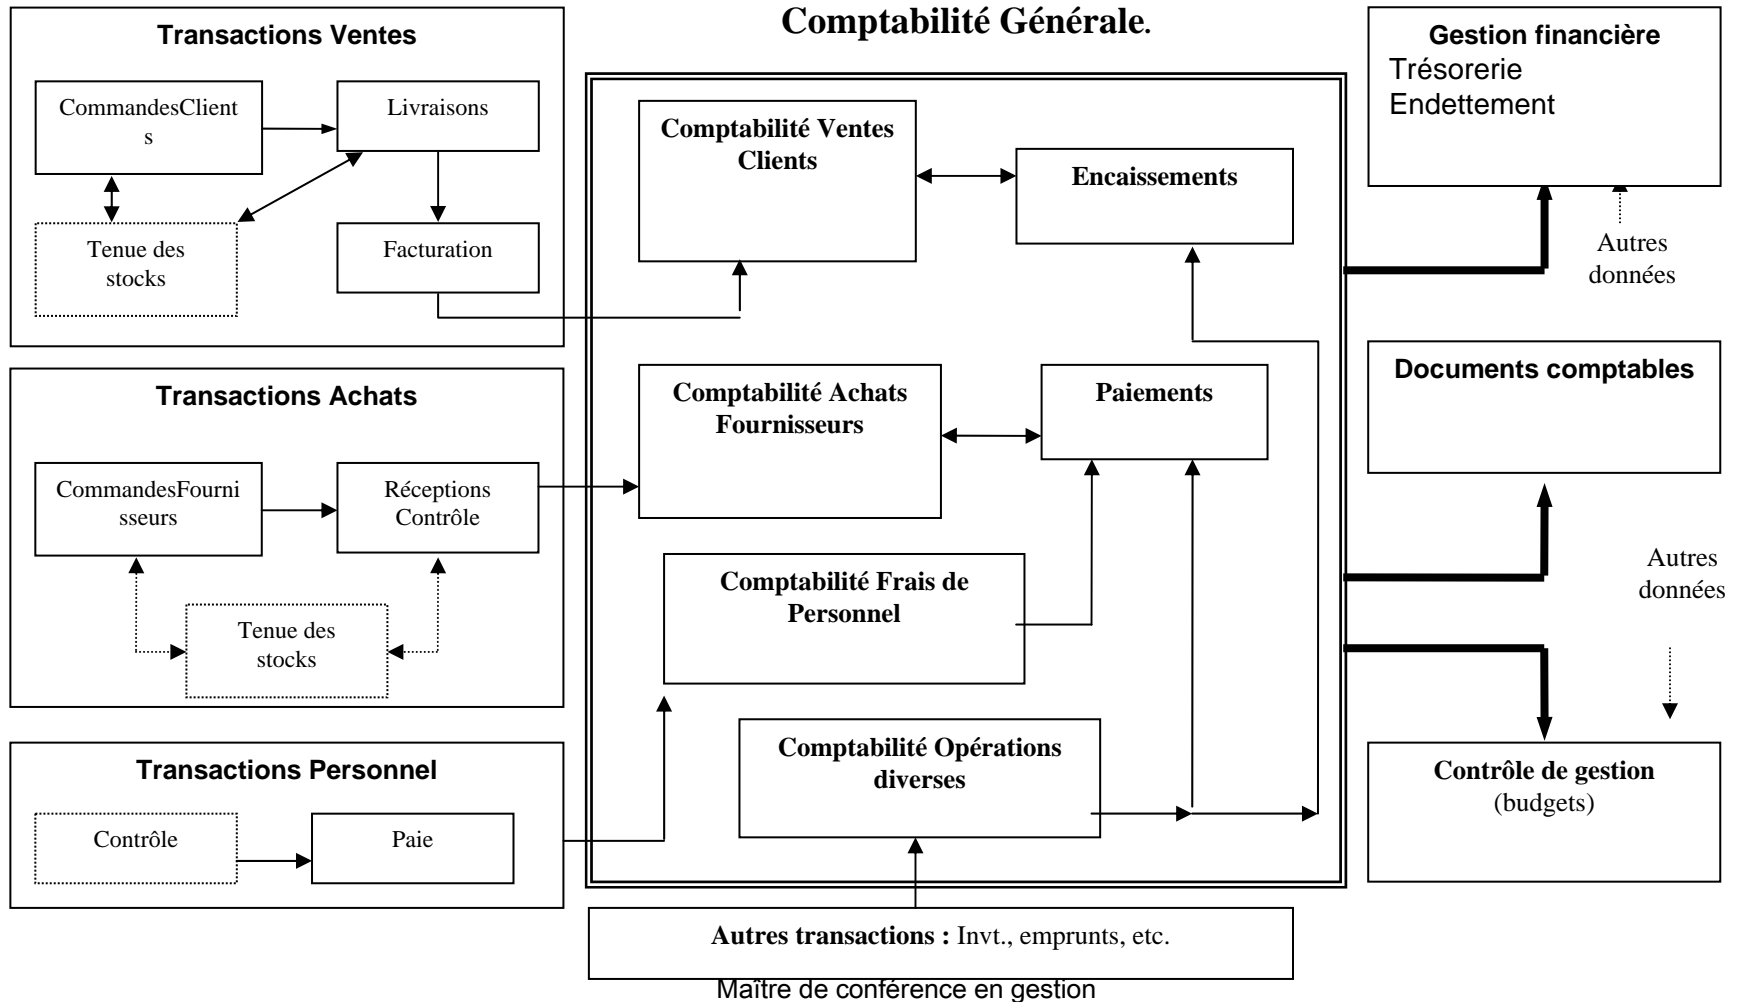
Transactions Ventes

CommandesClients

Livraisons

Tenue des stocks

Facturation

Transactions Achats

CommandesFournisseurs

Réceptions Contrôle

Tenue des stocks

Transactions Personnel

Contrôle

Paie

Comptabilité Générale.

Comptabilité Ventes Clients

Encaissements

Comptabilité Achats Fournisseurs

Paiements

Comptabilité Frais de Personnel

Comptabilité Opérations diverses

Autres transactions : Invt., emprunts, etc.

Gestion financière
Trésorerie
Endettement

Autres données

Documents comptables

Autres données

Contrôle de gestion (budgets)

Maître de conférence en gestion